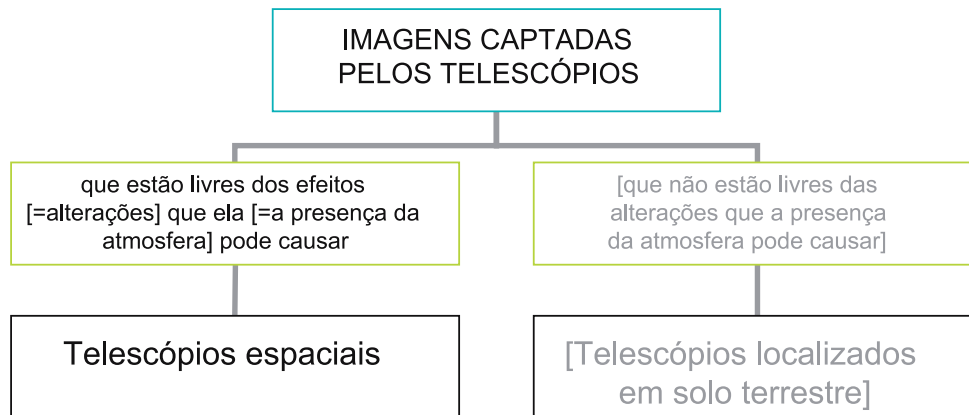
IMAGENS CAPTADAS PELOS TELESCÓPIOS

que estão livres dos efeitos [=alterações] que ela [=a presença da atmosfera] pode causar

[que não estão livres das alterações que a presença da atmosfera pode causar]

Telescópios espaciais

[Telescópios localizados em solo terrestre]